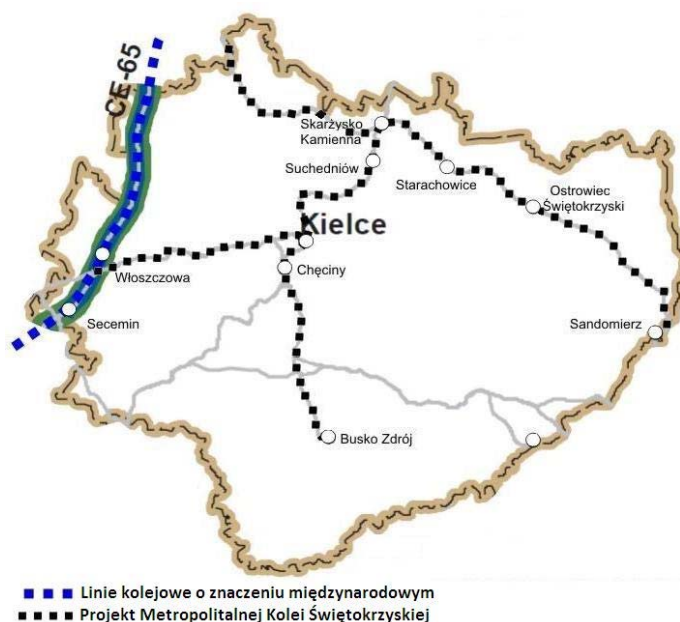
CE-65

Skarżysko Kamienna

Suchedniów

Starachowice

Ostrowiec Świętokrzyski

Kielce

Włoszczowa

Chęciny

Secemin

Sandomierz

Busko Zdrój

Linie kolejowe o znaczeniu międzynarodowym

Projekt Metropolitalnej Kolei Świętokrzyskiej